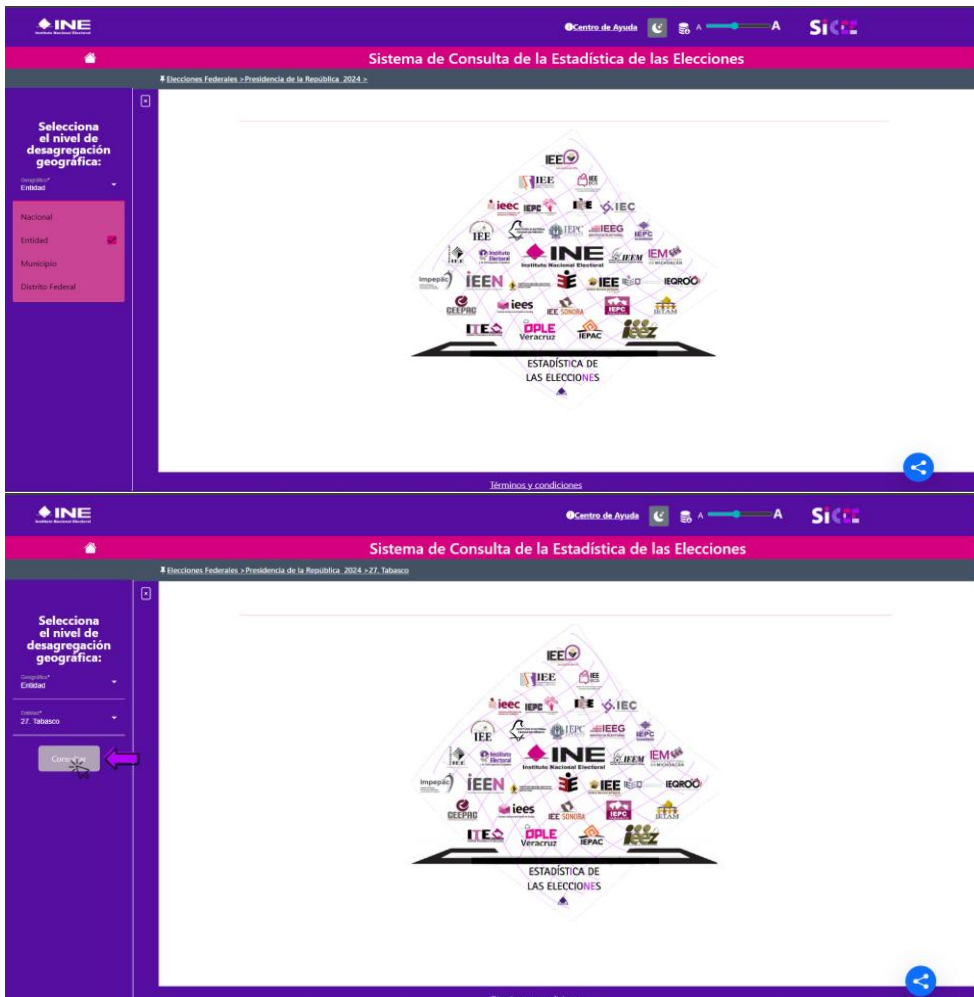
INE
Instituto Nacional Electoral

Centro de Ayuda A A SICEE

Sistema de Consulta de la Estadística de las Elecciones

Elecciones Federales > Presidencia de la República 2024 >

Selecciona el nivel de desagregación geográfica:

Geográfico*
Entidad

Nacional
Entidad
Municipio
Distrito Federal

IEE IEE IEE ieec IEPC IEE IEC IEE IEPC IEEG IEPC Instituto Electoral INE Instituto Nacional Electoral IEEM IEM Impepac IEEN IEE IEQROO CEEPAC iees IEE SONORA IEPC IETAM ITE OPLE Veracruz IEPAC ieez

ESTADÍSTICA DE LAS ELECCIONES

Términos y condiciones

INE
Instituto Nacional Electoral

Centro de Ayuda A A SICEE

Sistema de Consulta de la Estadística de las Elecciones

Elecciones Federales > Presidencia de la República 2024 > 27. Tabasco

Selecciona el nivel de desagregación geográfica:

Geográfico*
Entidad

Entidad*
27. Tabasco

Consultar

IEE IEE IEE ieec IEPC IEE IEC IEE IEPC IEEG IEPC Instituto Electoral INE Instituto Nacional Electoral IEEM IEM Impepac IEEN IEE IEQROO CEEPAC iees IEE SONORA IEPC IETAM ITE OPLE Veracruz IEPAC ieez

ESTADÍSTICA DE LAS ELECCIONES

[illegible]